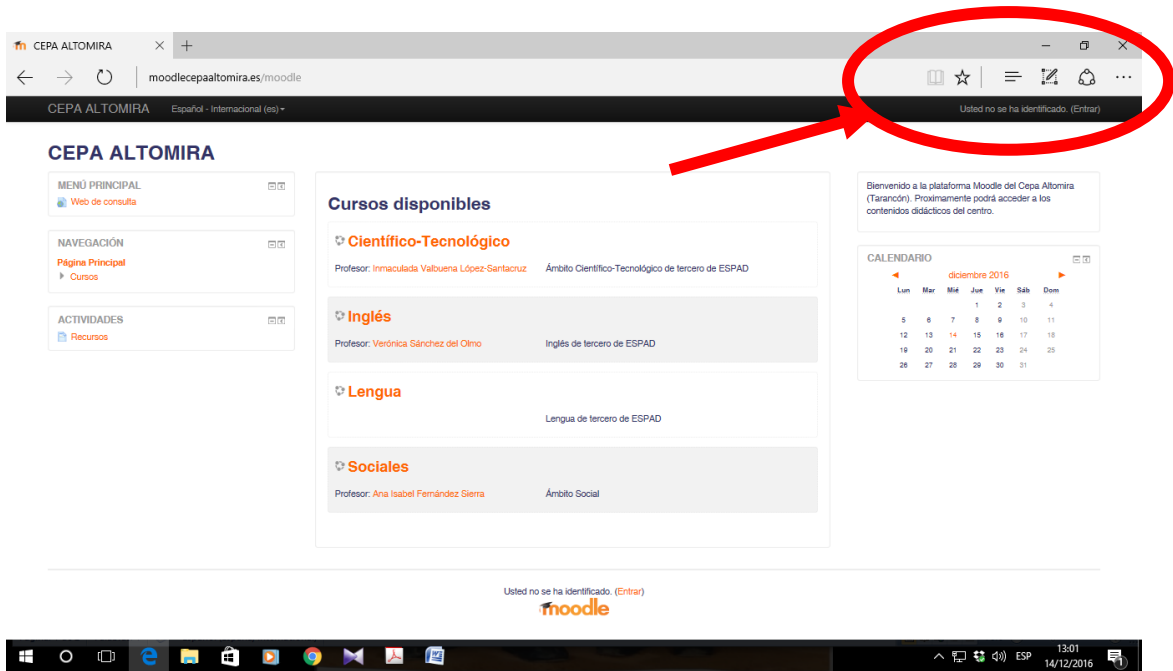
CEPA ALTOMIRA

moodlecepaaltomira.es/moodle

CEPA ALTOMIRA Español - Internacional (es)

Usted no se ha identificado. (Entrar)

CEPA ALTOMIRA

MENÚ PRINCIPAL
Web de consulta

NAVEGACIÓN
Página Principal
Cursos

ACTIVIDADES
Recursos

Cursos disponibles

Científico-Tecnológico
Profesor: Inmaculada Valbuena López-Santacruz
Ámbito Científico-Tecnológico de tercero de ESPAD

Inglés
Profesor: Verónica Sánchez del Olmo
Inglés de tercero de ESPAD

Lengua
Lengua de tercero de ESPAD

Sociales
Profesor: Ana Isabel Fernández Sierra
Ámbito Social

Bienvenido a la plataforma Moodle del Cepa Altomira (Tarancón). Proximamente podrá acceder a los contenidos didácticos del centro.

CALENDARIO
diciembre 2016

| Lun | Mar | Mié | Jue | Vie | Sáb | Dom |
|---|---|---|---|---|---|---|
| | | | 1 | 2 | 3 | 4 |
| 5 | 6 | 7 | 8 | 9 | 10 | 11 |
| 12 | 13 | 14 | 15 | 16 | 17 | 18 |
| 19 | 20 | 21 | 22 | 23 | 24 | 25 |
| 26 | 27 | 28 | 29 | 30 | 31 | |

Usted no se ha identificado. (Entrar)
moodle

ESP 13:01 14/12/2016